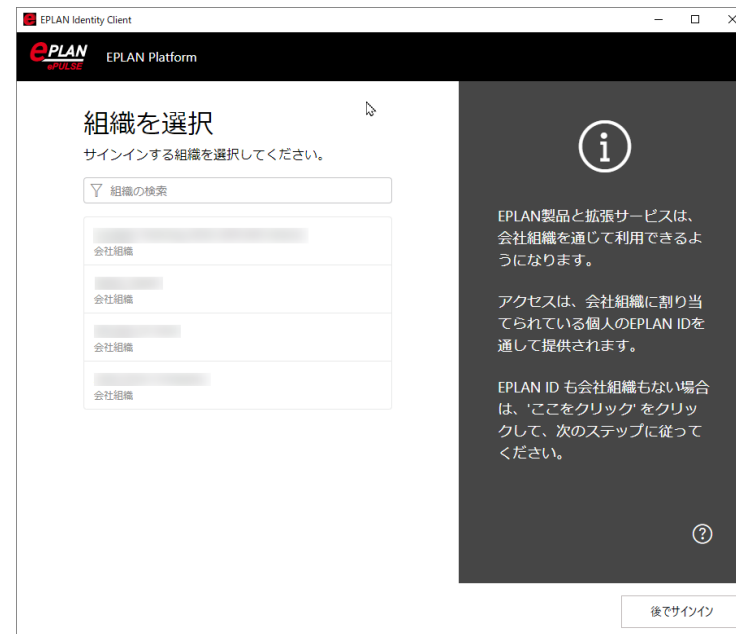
EPLAN Identity Client

EPLAN ePULSE

EPLAN Platform

組織を選択

サインインする組織を選択してください。

組織の検索

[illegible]
会社組織

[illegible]
会社組織

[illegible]
会社組織

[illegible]
会社組織

EPLAN製品と拡張サービスは、会社組織を通じて利用できるようになります。

アクセスは、会社組織に割り当てられている個人のEPLAN IDを通して提供されます。

EPLAN ID も会社組織もない場合は、'ここをクリック' をクリックして、次のステップに従ってください。

後でサインイン